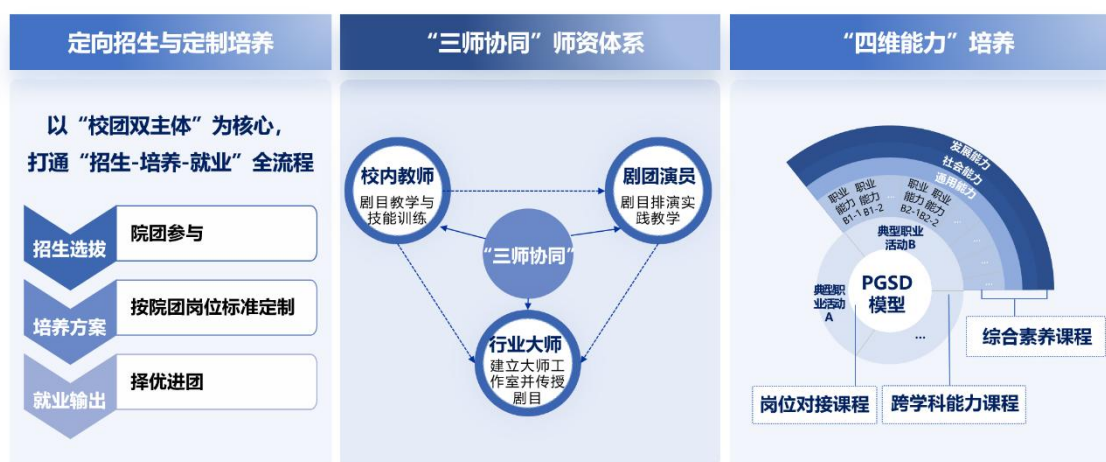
定向招生与定制培养

以“校团双主体”为核心，打通“招生-培养-就业”全流程

招生选拔
院团参与

培养方案
按院团岗位标准定制

就业输出
择优进团

“三师协同”师资体系

校内教师
剧目教学与技能训练

剧团演员
剧目排演实践教学

“三师协同”

行业大师
建立大师工作室并传授剧目

“四维能力”培养

发展能力
社会能力
通用能力

职业能力 B1-1
职业能力 B1-2
职业能力 B2-1
职业能力 B2-2
...
...

典型职业活动B

典型职业活动A

PGSD 模型

...

综合素养课程

岗位对接课程

跨学科能力课程